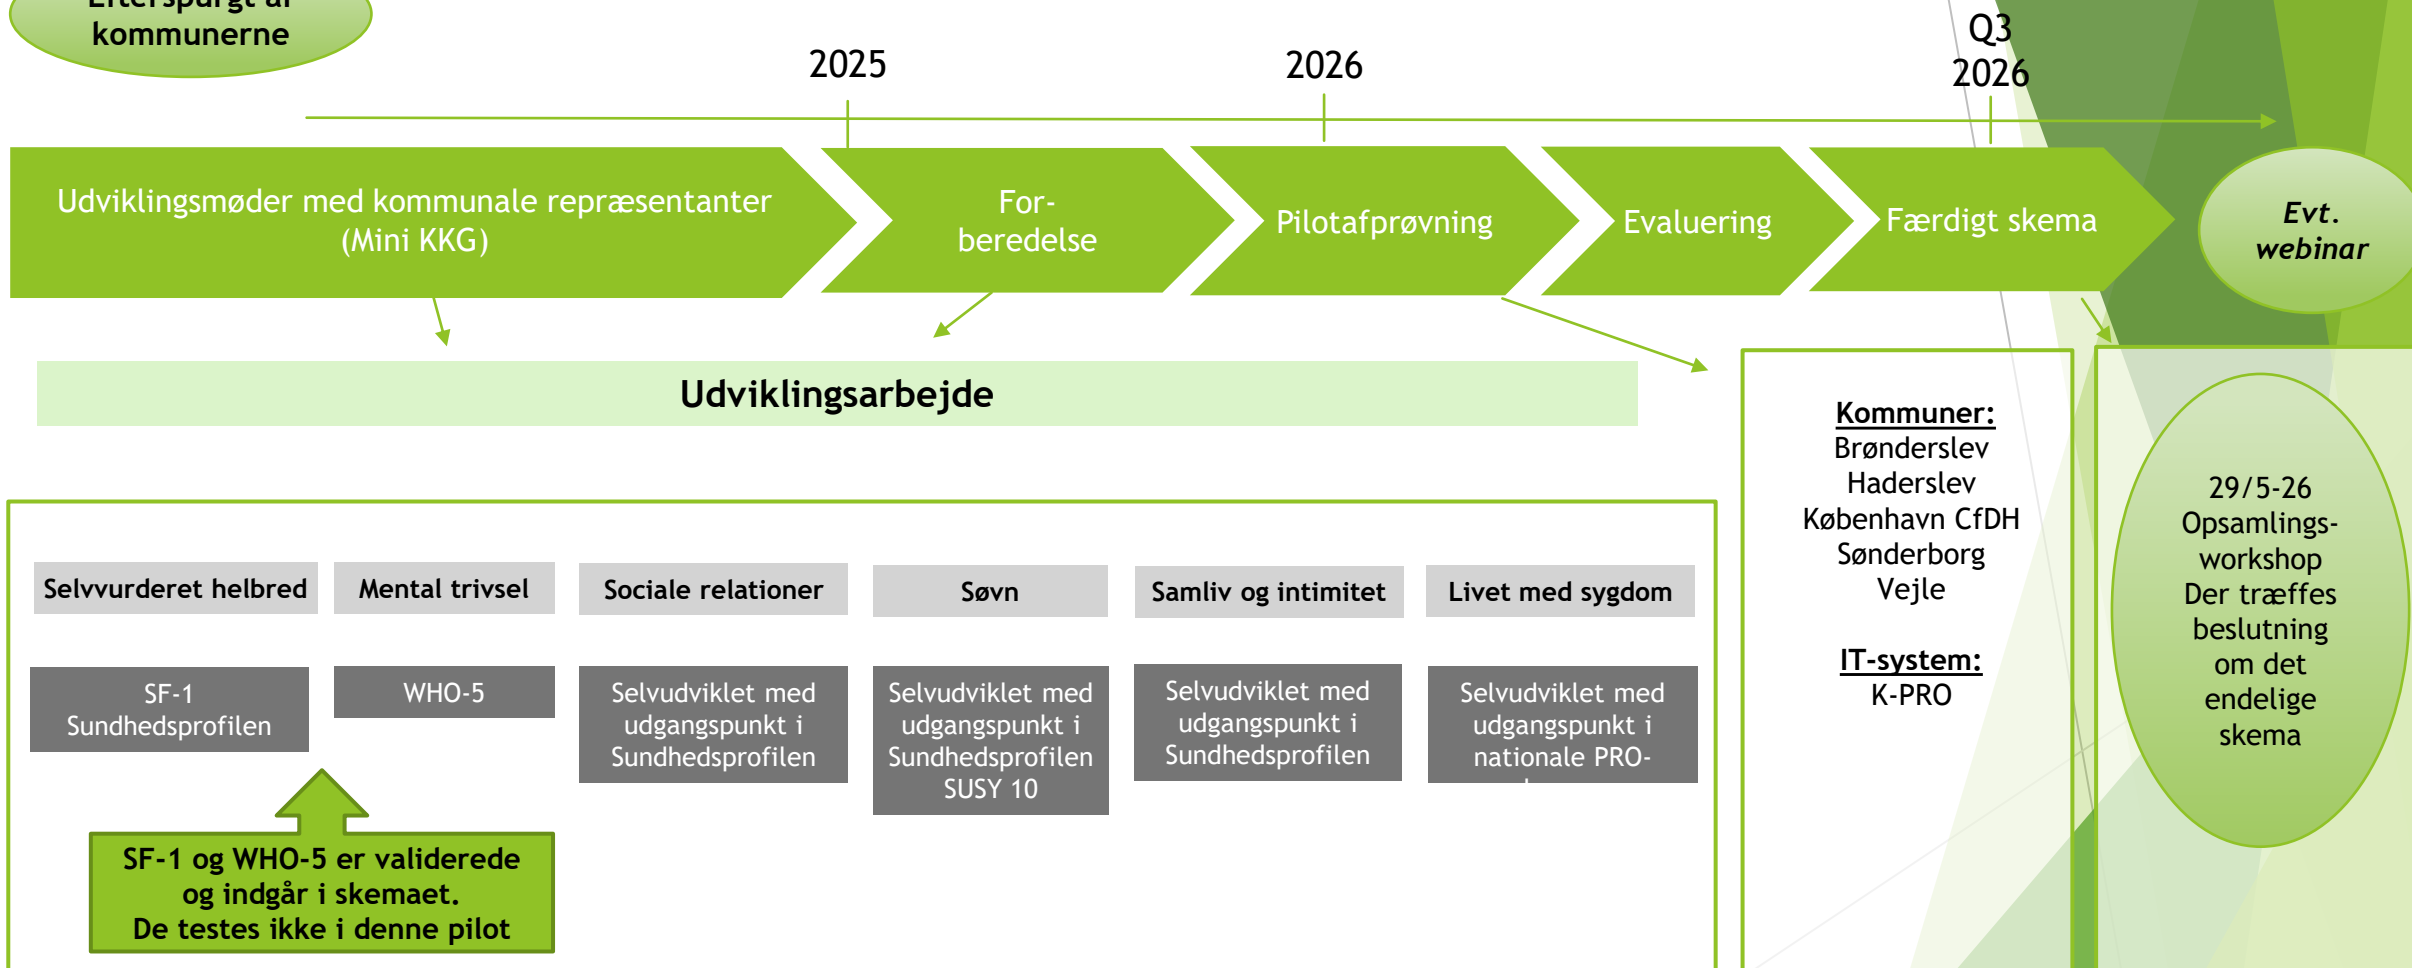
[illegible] kommunerne

2025

2026

Q3 2026

Udviklingsmøder med kommunale repræsentanter (Mini KKG)

For-beredelse

Pilotafprøvning

Evaluering

Færdigt skema

Evt. webinar

Udviklingsarbejde

| Selvvurderet helbred | Mental trivsel | Sociale relationer | Søvn | Samliv og intimitet | Livet med sygdom |
|---|---|---|---|---|---|
| SF-1 Sundhedsprofilen | WHO-5 | Selvudviklet med udgangspunkt i Sundhedsprofilen | Selvudviklet med udgangspunkt i Sundhedsprofilen SUSY 10 | Selvudviklet med udgangspunkt i Sundhedsprofilen | Selvudviklet med udgangspunkt i nationale PRO-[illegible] |

SF-1 og WHO-5 er validerede og indgår i skemaet. De testes ikke i denne pilot

Kommuner:
Brønderslev
Haderslev
København CfDH
Sønderborg
Vejle

IT-system:
K-PRO

29/5-26
Opsamlings-workshop
Der træffes beslutning om det endelige skema